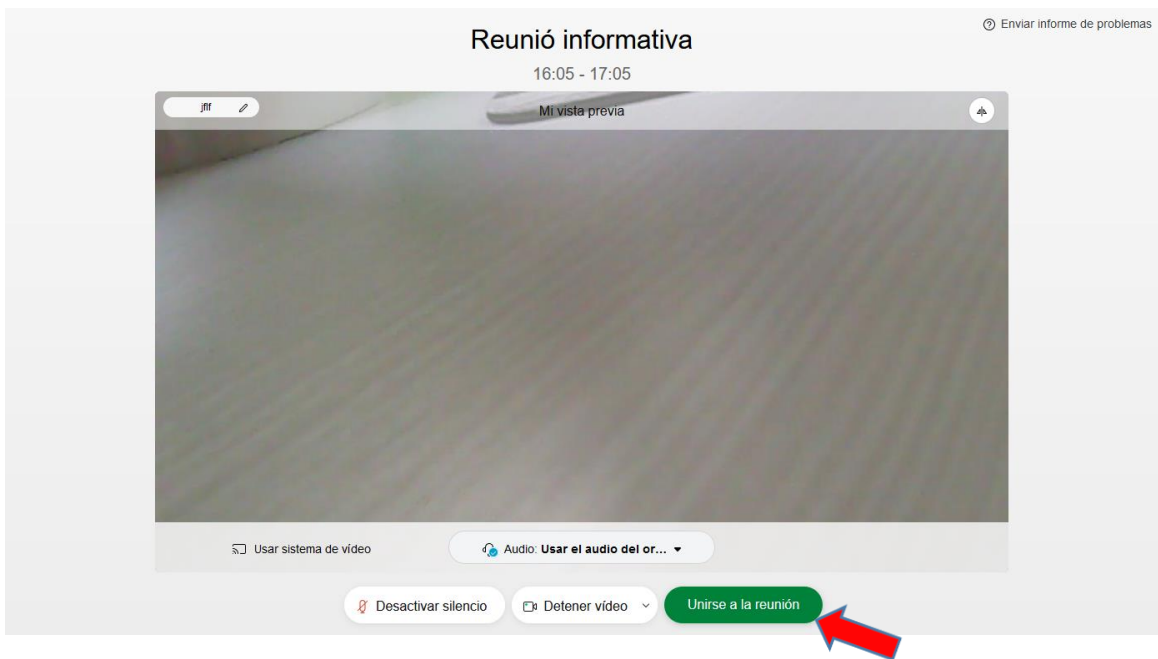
Enviar informe de problemas

Reunió informativa

16:05 - 17:05

jfif

Mi vista previa

Usar sistema de vídeo

Audio: **Usar el audio del or...**

Desactivar silencio

Detener vídeo

Unirse a la reunión